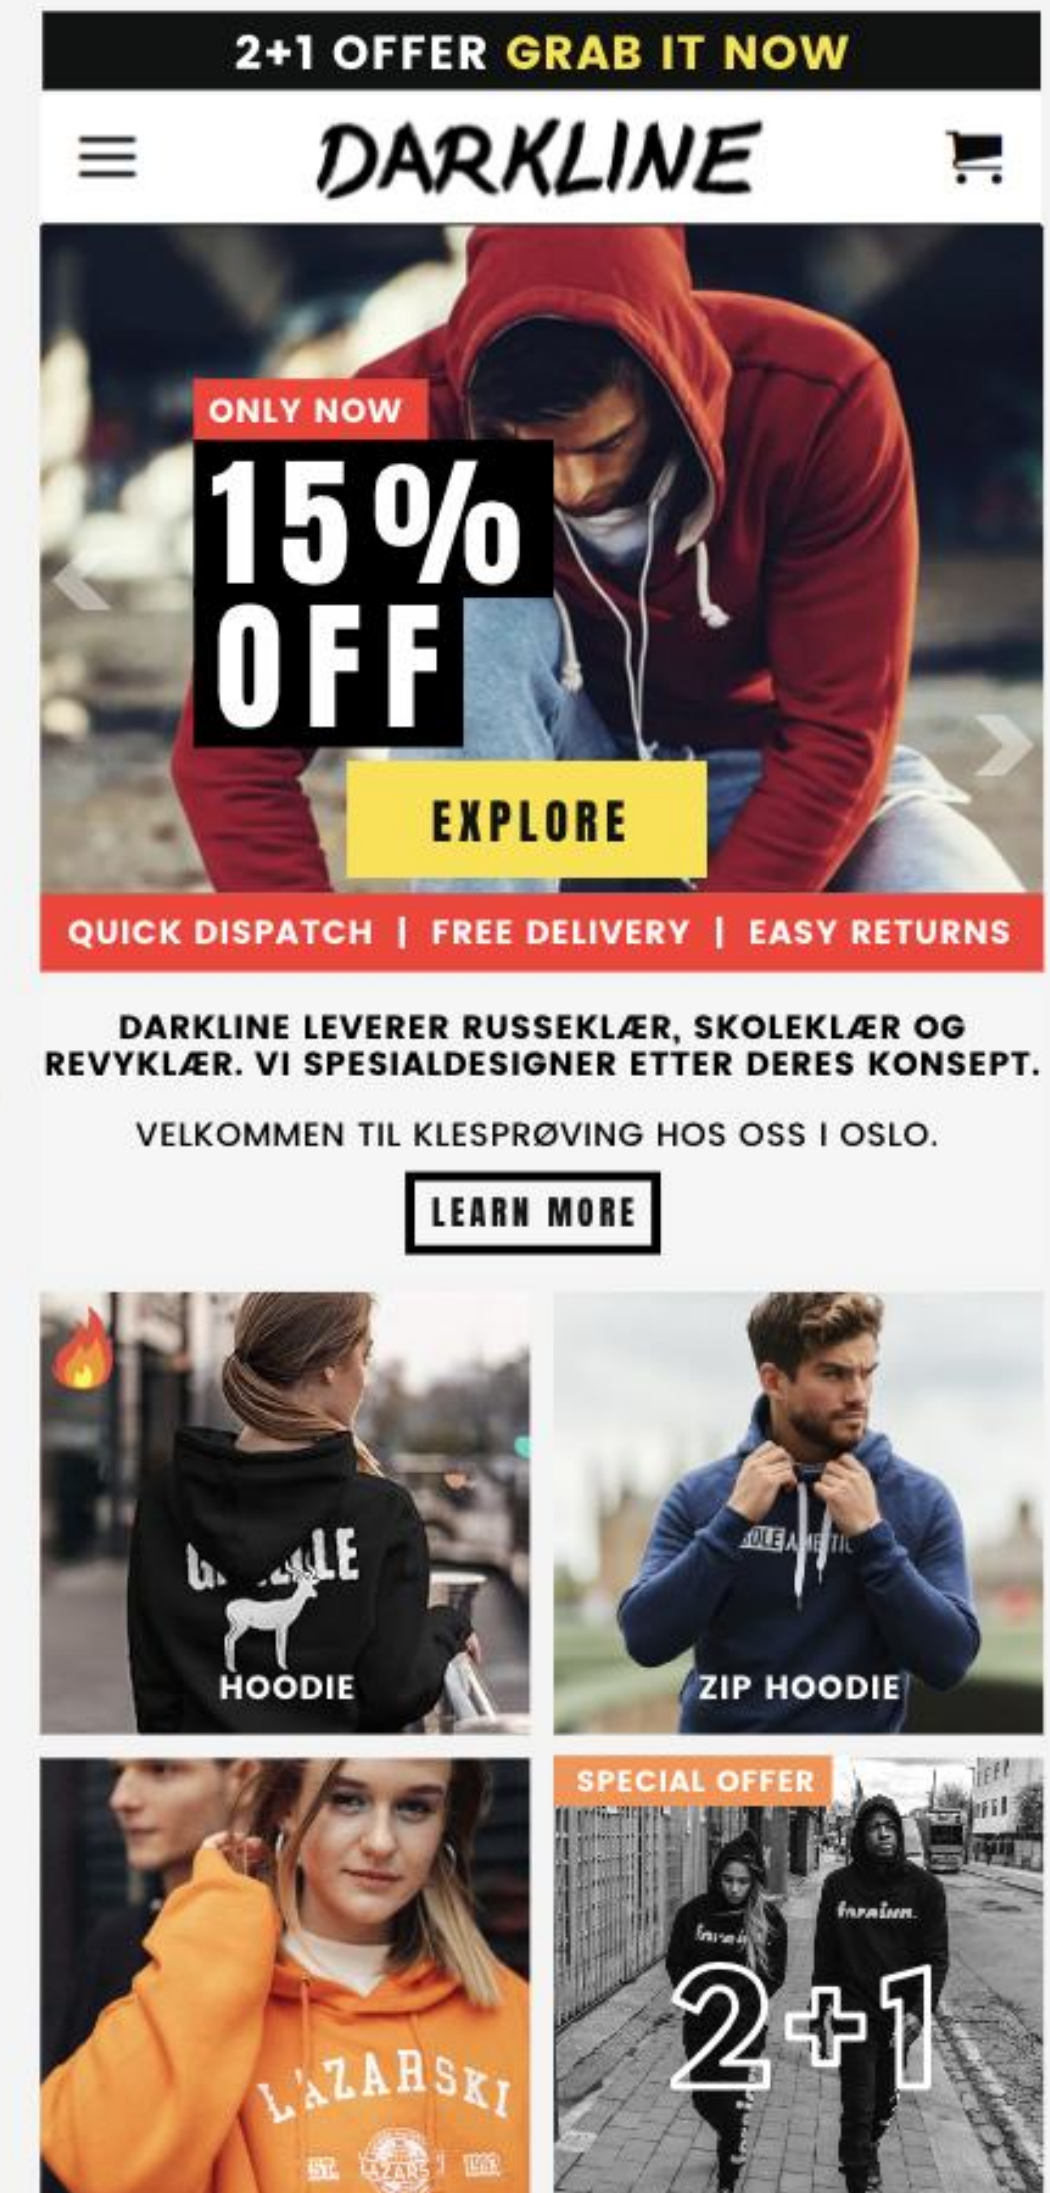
2+1 OFFER GRAB IT NOW

DARKLINE

ONLY NOW

15% OFF

EXPLORE

QUICK DISPATCH | FREE DELIVERY | EASY RETURNS

DARKLINE LEVERER RUSSEKLÆR, SKOLEKLÆR OG REVYKLÆR. VI SPESIALDESIGNER ETTER DERES KONSEPT.

VELKOMMEN TIL KLESPRØVING HOS OSS I OSLO.

LEARN MORE

HOODIE

ZIP HOODIE

SPECIAL OFFER

2+1

LAZARSKI